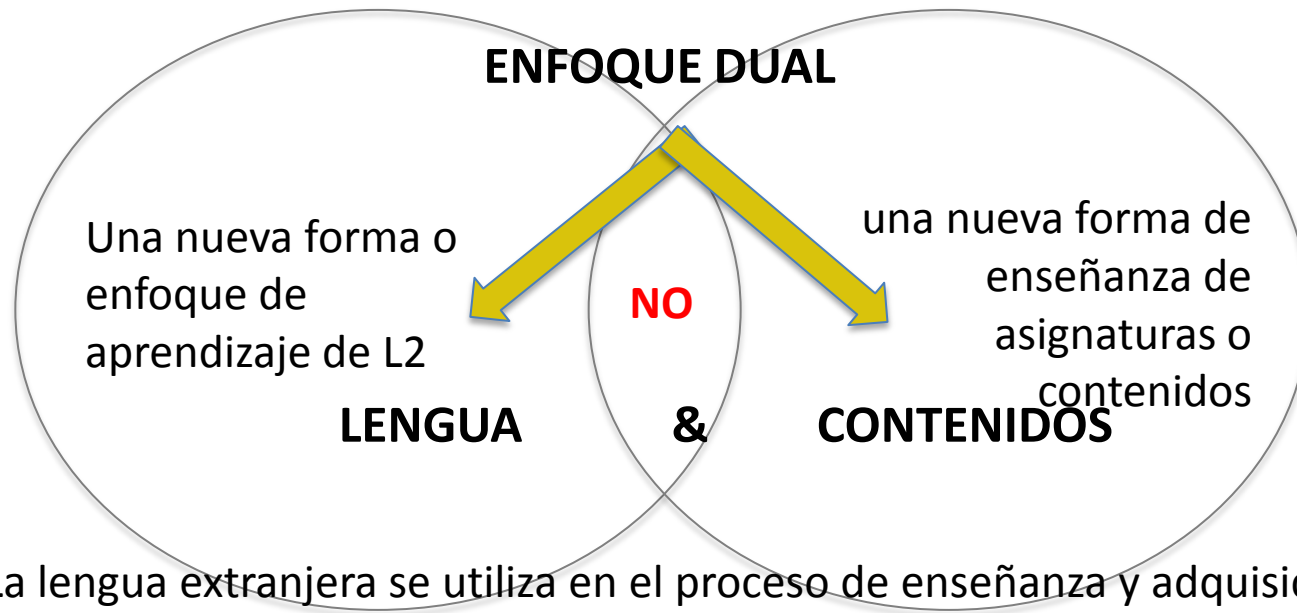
ENFOQUE DUAL

Una nueva forma o enfoque de aprendizaje de L2

NO

una nueva forma de enseñanza de asignaturas o contenidos

LENGUA & CONTENIDOS

La lengua extranjera se utiliza en el proceso de enseñanza y adquisic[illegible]